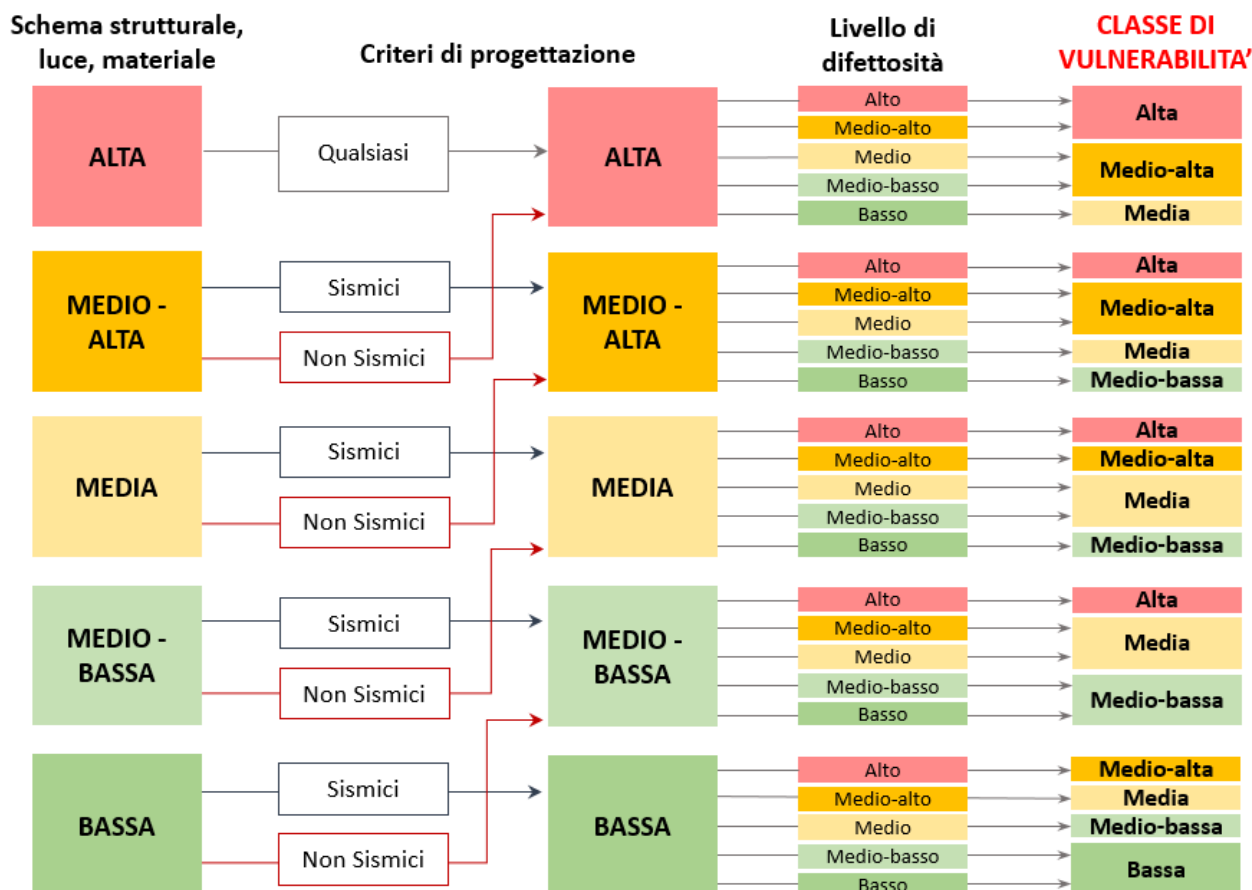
Schema strutturale, luce, materiale

Criteri di progettazione

Livello di difettosità

CLASSE DI VULNERABILITA'

ALTA

Qualsiasi

ALTA

Alto
Medio-alto
Medio
Medio-basso
Basso

Alta
Medio-alta
Media

MEDIO - ALTA

Sismici
Non Sismici

MEDIO - ALTA

Alto
Medio-alto
Medio
Medio-basso
Basso

Alta
Medio-alta
Media
Medio-bassa

MEDIA

Sismici
Non Sismici

MEDIA

Alto
Medio-alto
Medio
Medio-basso
Basso

Alta
Medio-alta
Media
Medio-bassa

MEDIO - BASSA

Sismici
Non Sismici

MEDIO - BASSA

Alto
Medio-alto
Medio
Medio-basso
Basso

Alta
Media
Medio-bassa

BASSA

Sismici
Non Sismici

BASSA

Alto
Medio-alto
Medio
Medio-basso
Basso

Medio-alta
Media
Medio-bassa
Bassa